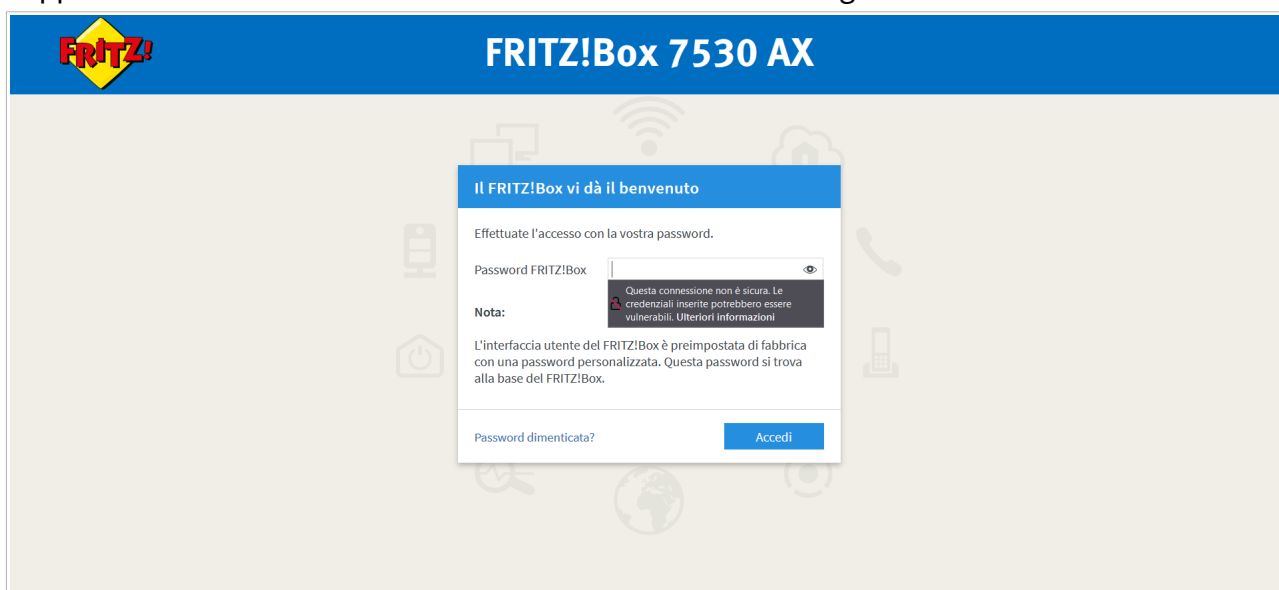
FRITZ!

FRITZ!Box 7530 AX

Il FRITZ!Box vi dà il benvenuto

Effettuate l'accesso con la vostra password.

Password FRITZ!Box

Questa connessione non è sicura. Le credenziali inserite potrebbero essere vulnerabili. Ulteriori informazioni

Nota:

L'interfaccia utente del FRITZ!Box è preimpostata di fabbrica con una password personalizzata. Questa password si trova alla base del FRITZ!Box.

Password dimenticata?

Accedi